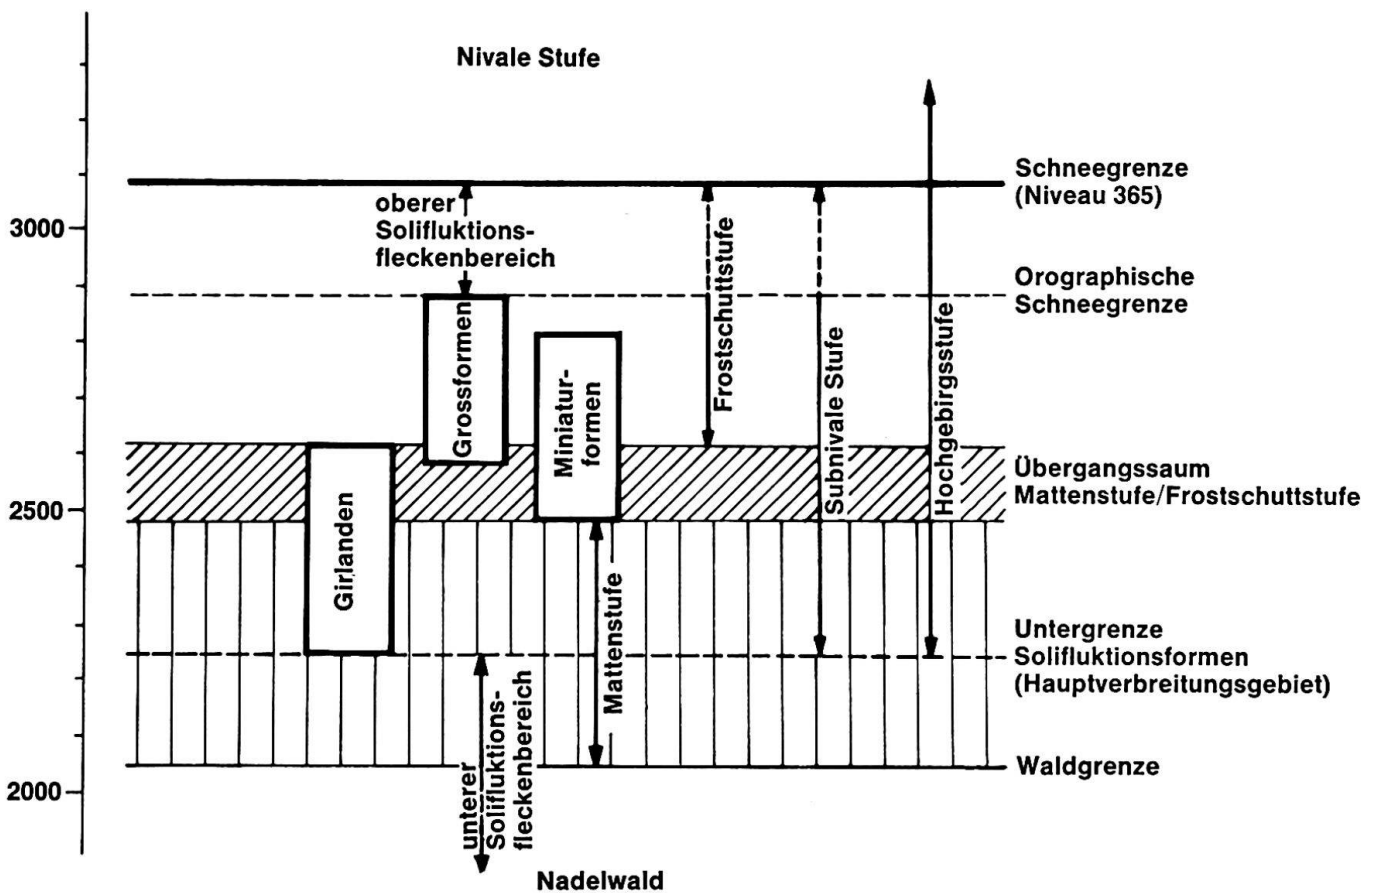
Nivale Stufe

3000

2500

2000

Schneegrenze (Niveau 365)

oberer Solifluktionsfleckenbereich

Frostschuttstufe

Subnivale Stufe

Hochgebirgsstufe

Orographische Schneegrenze

Grossformen

Miniaturformen

Übergangssaum Mattenstufe/Frostschuttstufe

Girlanden

Mattenstufe

Untergrenze Solifluktionsformen (Hauptverbreitungsgebiet)

unterer Solifluktionsfleckenbereich

Waldgrenze

Nadelwald